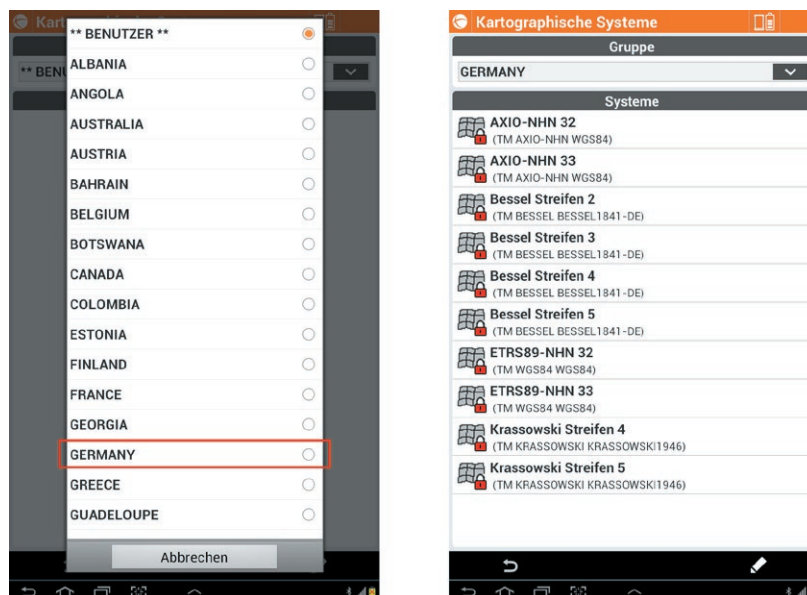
Kart

** BENU

** BENUTZER **
ALBANIA
ANGOLA
AUSTRALIA
AUSTRIA
BAHRAIN
BELGIUM
BOTSWANA
CANADA
COLOMBIA
ESTONIA
FINLAND
FRANCE
GEORGIA
GERMANY
GREECE
GUADELOUPE
Abbrechen

Kartographische Systeme
Gruppe
GERMANY
Systeme
AXIO-NHN 32
(TM AXIO-NHN WGS84)
AXIO-NHN 33
(TM AXIO-NHN WGS84)
Bessel Streifen 2
(TM BESSEL BESSEL1841-DE)
Bessel Streifen 3
(TM BESSEL BESSEL1841-DE)
Bessel Streifen 4
(TM BESSEL BESSEL1841-DE)
Bessel Streifen 5
(TM BESSEL BESSEL1841-DE)
ETRS89-NHN 32
(TM WGS84 WGS84)
ETRS89-NHN 33
(TM WGS84 WGS84)
Krassowski Streifen 4
(TM KRASSOWSKI KRASSOWSKI1946)
Krassowski Streifen 5
(TM KRASSOWSKI KRASSOWSKI1946)